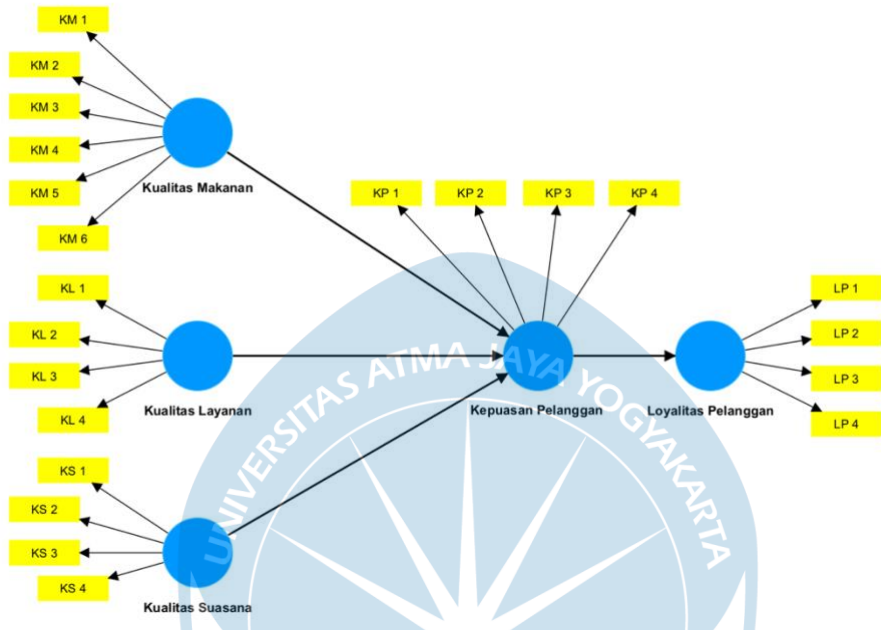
KM 1
KM 2
KM 3
KM 4
KM 5
KM 6
Kualitas Makanan

KP 1
KP 2
KP 3
KP 4

KL 1
KL 2
KL 3
KL 4
Kualitas Layanan

Kepuasan Pelanggan

Loyalitas Pelanggan
LP 1
LP 2
LP 3
LP 4

KS 1
KS 2
KS 3
KS 4
Kualitas Suasana

UNIVERSITAS ATMA JAYA YOGYAKARTA